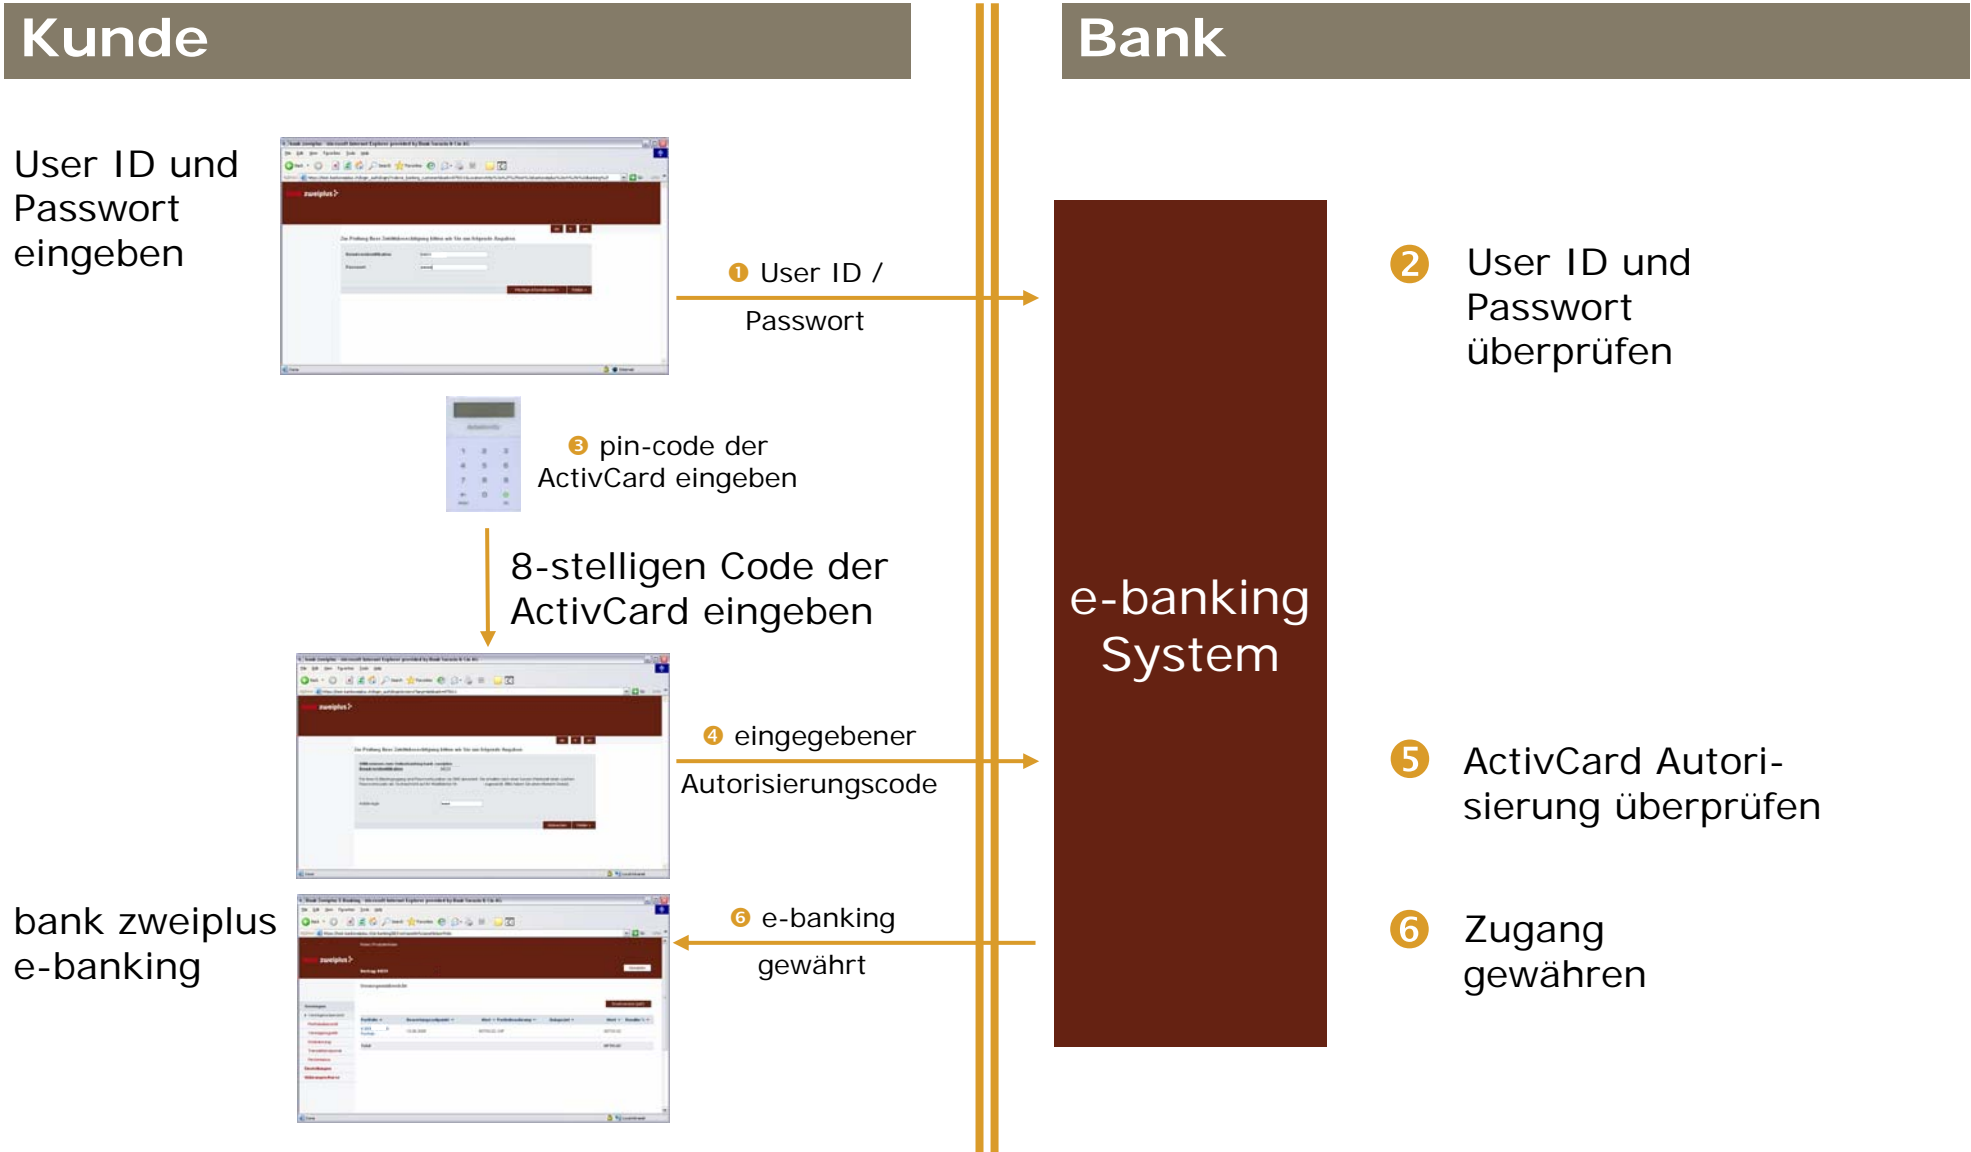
Kunde

Bank

User ID und Passwort eingeben

zweiplus

1 User ID / Passwort

2 User ID und Passwort überprüfen

3 pin-code der ActivCard eingeben

8-stelligen Code der ActivCard eingeben

e-banking System

zweiplus

4 eingegebener Autorisierungscode

5 ActivCard Autorisierung überprüfen

bank zweiplus e-banking

zweiplus

6 e-banking gewährt

6 Zugang gewähren